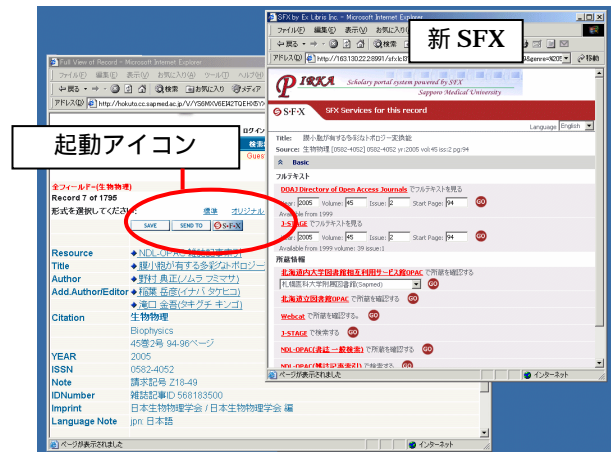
Full View of Record - Microsoft Internet Explorer
ファイル(F) 編集(E) 表示(V) お気に入り(A) ツール(T) ヘルプ(H)
戻る 検索 お気に入り メディア
アドレス(D) http://hokuto.cc.sapmed.ac.jp/V/YS6MXV6EM2TGEK

起動アイコン

ログイン
検索
Guest

全フィールド=(生物物理)
Record 7 of 1795
形式を選択してください: 標準 オリジナル
SAVE SEND TO S·F·X

| Resource | NDL-OPAC |
|---|---|
| Title | 膜小胞が有する多彩なトポロジー |
| Author | 野村 真正(ノムラ フミマサ) |
| Add.Author/Editor | 稲葉 岳彦(イナバ タケヒコ) 滝口 金吾(タキグチ キンゴ) |
| Citation | 生物物理 Biophysics 45巻2号 94-96ページ |
| YEAR | 2005 |
| ISSN | 0582-4052 |
| Note | 請求記号 Z18-49 |
| IDNumber | 雑誌記事ID 568183500 |
| Imprint | 日本生物物理学会 / 日本生物物理学会 編 |
| Language Note | jpn: 日本語 |

ページが表示されました インターネット

SFX by Ex Libris Inc. - Microsoft Internet Explorer
ファイル(F) 編集(E) 表示(V) お気に入り(A)
戻る 検索
アドレス(D) http://163.130.22.8:8991/sfxlcl3
新 SFX
PIRKA Scholarly portal system powered by SFX Sapporo Medical University
S·F·X SFX Services for this record
Language English
Title: 膜小胞が有する多彩なトポロジー変換能
Source: 生物物理 [0582-4052] 0582-4052 yr:2005 vol:45 iss:2 pg:94
Basic
フルテキスト
DOAJ Directory of Open Access Journals でフルテキストを見る
Year: 2005 Volume: 45 Issue: 2 Start Page: 94 GO
Available from 1999
J-STAGE でフルテキストを見る
Year: 2005 Volume: 45 Issue: 2 Start Page: 94 GO
Available from 1999 volume: 39 issue:1
所蔵情報
北海道内大学図書館相互利用サービス館OPAC で所蔵を確認する
札幌医科大学附属図書館(Sapmed) GO
札幌医科大学OPAC で所蔵を確認する GO
Webcat で所蔵を確認する GO
J-STAGE で検索する GO
NDL-OPAC(和法 一般検索) で所蔵を確認する GO
NDL-OPAC(雑誌記事索引) で検索する
ページが表示されました インターネット